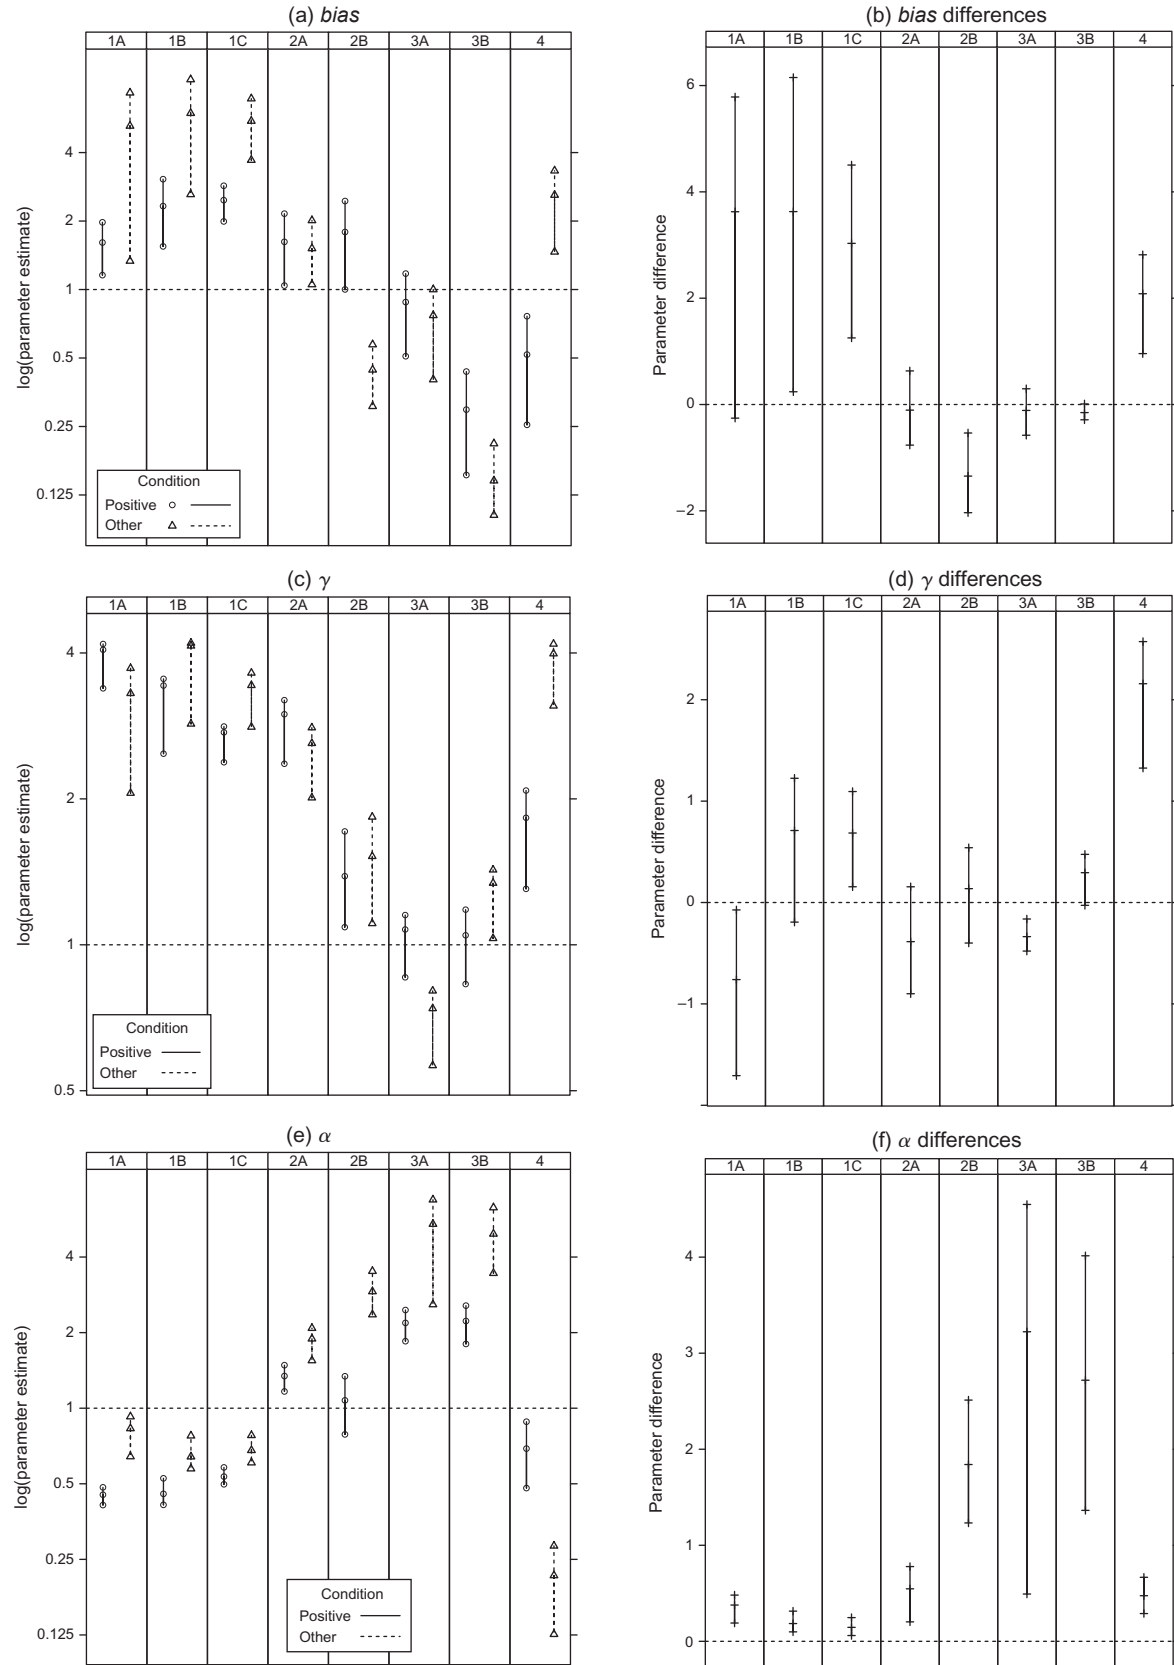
(a) *bias*

| 1A | 1B | 1C | 2A | 2B | 3A | 3B | 4 |
|---|---|---|---|---|---|---|---|

log(parameter estimate)

4
2
1
0.5
0.25
0.125

Condition
Positive
Other

(b) *bias* differences

| 1A | 1B | 1C | 2A | 2B | 3A | 3B | 4 |
|---|---|---|---|---|---|---|---|

Parameter difference

6
4
2
0
−2

(c) $\gamma$

| 1A | 1B | 1C | 2A | 2B | 3A | 3B | 4 |
|---|---|---|---|---|---|---|---|

log(parameter estimate)

4
2
1
0.5

Condition
Positive
Other

(d) $\gamma$ differences

| 1A | 1B | 1C | 2A | 2B | 3A | 3B | 4 |
|---|---|---|---|---|---|---|---|

Parameter difference

2
1
0
−1

(e) $\alpha$

| 1A | 1B | 1C | 2A | 2B | 3A | 3B | 4 |
|---|---|---|---|---|---|---|---|

log(parameter estimate)

4
2
1
0.5
0.25
0.125

Condition
Positive
Other

(f) $\alpha$ differences

| 1A | 1B | 1C | 2A | 2B | 3A | 3B | 4 |
|---|---|---|---|---|---|---|---|

Parameter difference

4
3
2
1
0